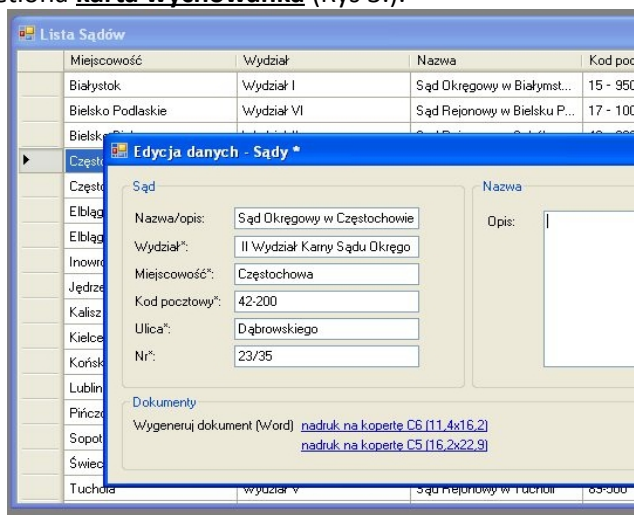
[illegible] karta wychowawcy (Rys 3.).

Lista Sądów

| | Miejscowość | Wydział | Nazwa | Kod poc |
|---|---|---|---|---|
| | Białystok | Wydział I | Sąd Okręgowy w Białymst... | 15 - 950 |
| | Bielsko Podlaskie | Wydział VI | Sąd Rejonowy w Bielsku P... | 17 - 100 |
| | Bielsk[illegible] | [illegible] | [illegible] | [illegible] |
| ▶ | Często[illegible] | | | |
| | Często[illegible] | | | |
| | Elbląg | | | |
| | Elbląg | | | |
| | Inowr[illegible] | | | |
| | Jędrze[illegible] | | | |
| | Kalisz | | | |
| | Kielce | | | |
| | Końsk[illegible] | | | |
| | Lublin | | | |
| | Pińcz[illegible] | | | |
| | Sopot | | | |
| | Świec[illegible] | | | |
| | Tuchola | Wydział V | Sąd Rejonowy w Tucholi | 89-500 |

Edycja danych - Sądy *

Sąd

Nazwa/opis: Sąd Okręgowy w Częstochowie

Wydział*: II Wydział Karny Sądu Okręgo

Miejscowość*: Częstochowa

Kod pocztowy*: 42-200

Ulica*: Dąbrowskiego

Nr*: 23/35

Nazwa

Opis:

Dokumenty

Wygeneruj dokument (Word) nadruk na kopertę C6 (11,4x16,2)

nadruk na kopertę C5 (16,2x22,9)